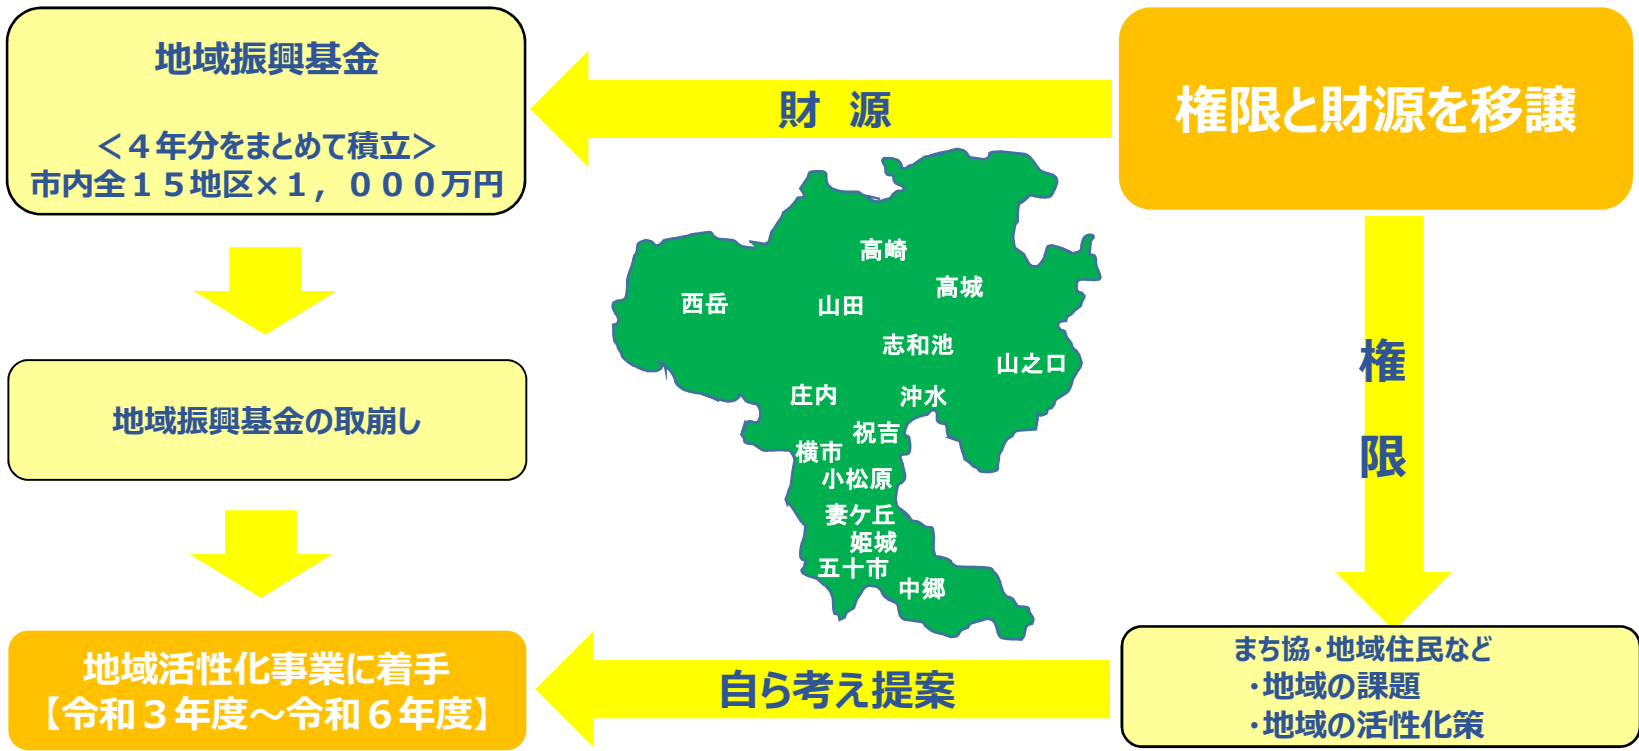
地域振興基金

＜４年分をまとめて積立＞
市内全１５地区×１，０００万円

財　源

権限と財源を移譲

地域振興基金の取崩し

権

限

高崎
西岳
山田
高城
志和池
山之口
庄内
沖水
祝吉
横市
小松原
妻ケ丘
姫城
五十市
中郷

地域活性化事業に着手
【令和３年度～令和６年度】

自ら考え提案

まち協・地域住民など
・地域の課題
・地域の活性化策